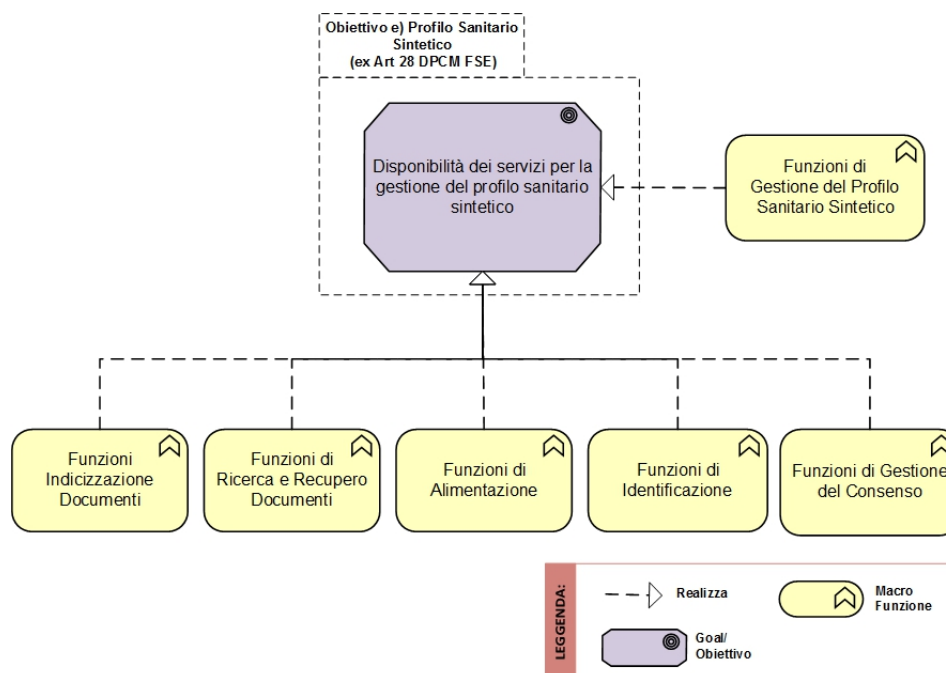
Obiettivo e) Profilo Sanitario Sintetico
(ex Art 28 DPCM FSE)

Disponibilità dei servizi per la gestione del profilo sanitario sintetico

Funzioni di Gestione del Profilo Sanitario Sintetico

Funzioni Indicizzazione Documenti

Funzioni di Ricerca e Recupero Documenti

Funzioni di Alimentazione

Funzioni di Identificazione

Funzioni di Gestione del Consenso

LEGGENDA:

Realizza

Macro Funzione

Goal/ Obiettivo